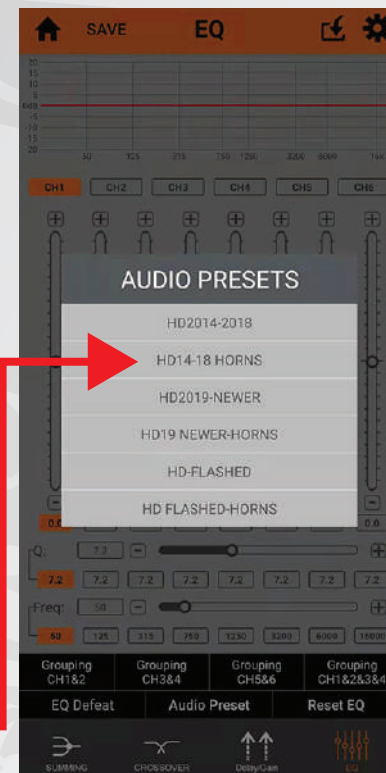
SAVE EQ

20
15
10
5
0dB
-5
-10
-15
-20

50 125 315 750 1250 3200 8000 16k

CH1 CH2 CH3 CH4 CH5 CH6

AUDIO PRESETS

HD2014-2018

HD14-18 HORNS

HD2019-NEWER

HD19 NEWER-HORNS

HD-FLASHED

HD FLASHED-HORNS

0.0 0.0

Q: 7.2

7.2 7.2 7.2 7.2 7.2 7.2 7.2 7.2

Freq: 50

50 125 315 750 1250 3200 6000 16000

Grouping CH1&2 | Grouping CH3&4 | Grouping CH5&6 | Grouping CH1&2&3&4

EQ Defeat | Audio Preset | Reset EQ

SUMMING CROSSOVER Delay/Gain EQ